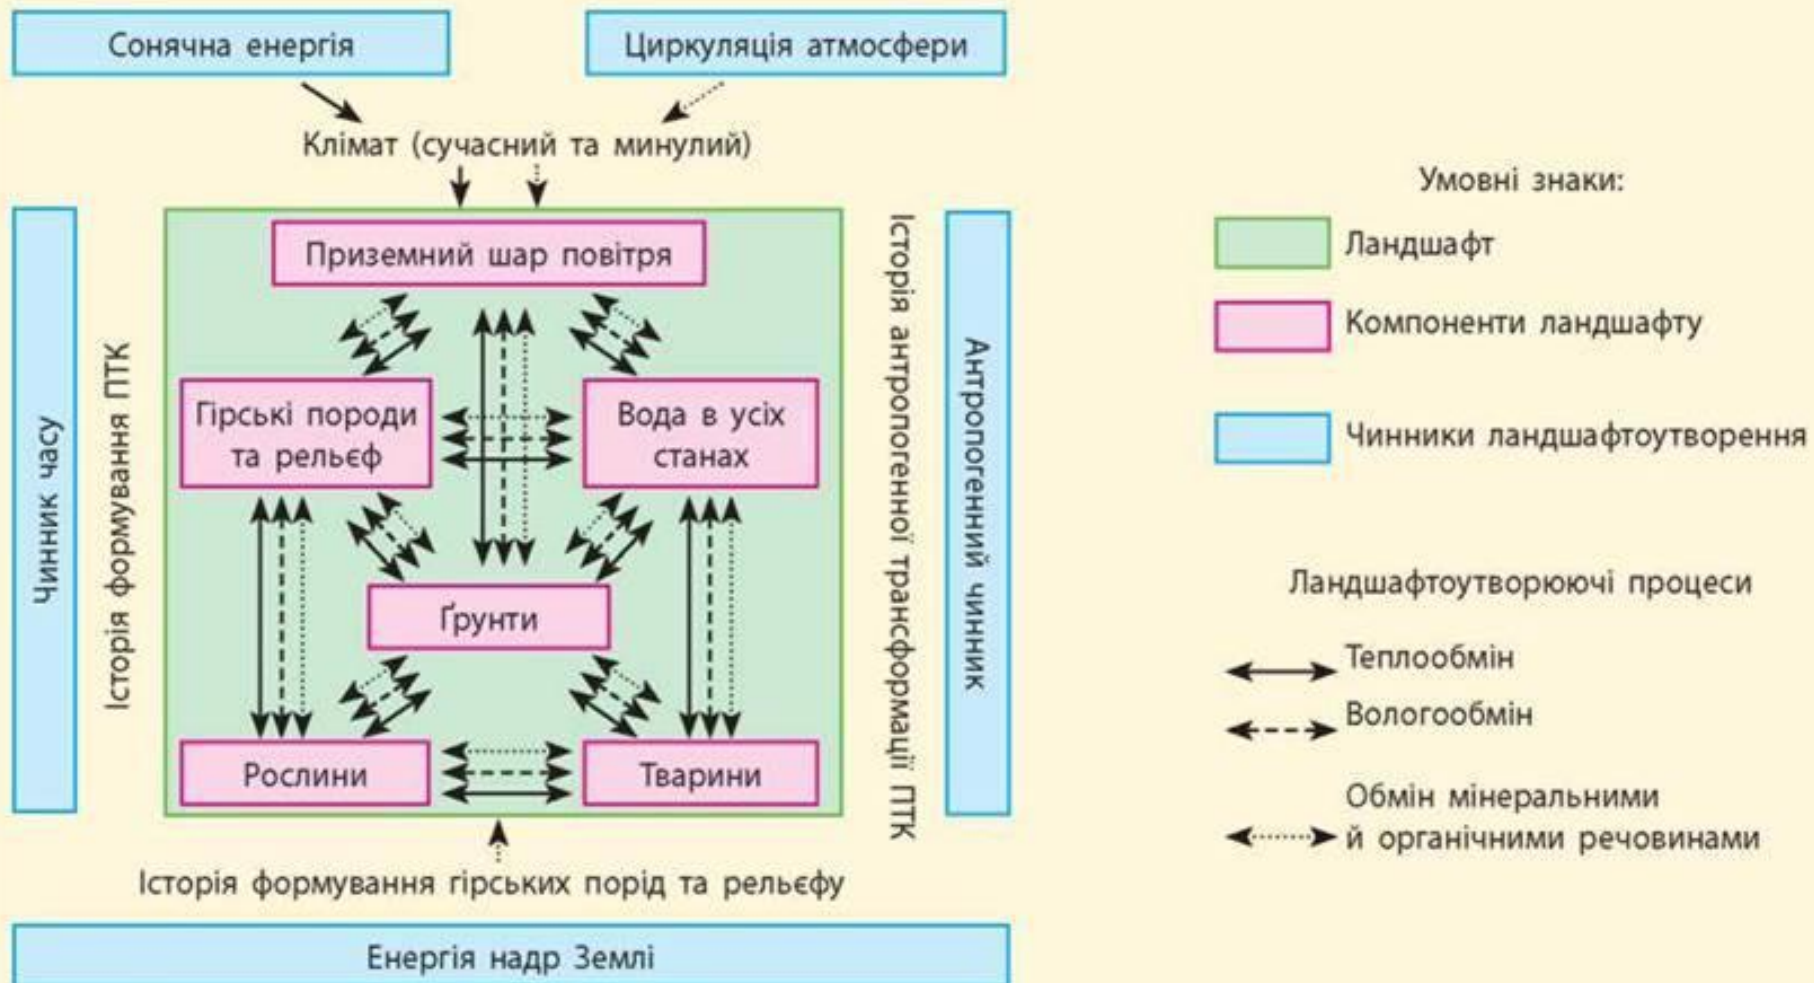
Сонячна енергія

Циркуляція атмосфери

Клімат (сучасний та минулий)

Чинник часу

Історія формування ПТК

Приземний шар повітря

Гірські породи та рельєф

Вода в усіх станах

Ґрунти

Рослини

Тварини

Історія антропогенної трансформації ПТК

Антропогенний чинник

Історія формування гірських порід та рельєфу

Енергія надр Землі

Умовні знаки:

Ландшафт

Компоненти ландшафту

Чинники ландшафтоутворення

Ландшафтоутворюючі процеси

Теплообмін

Вологообмін

Обмін мінеральними й органічними речовинами